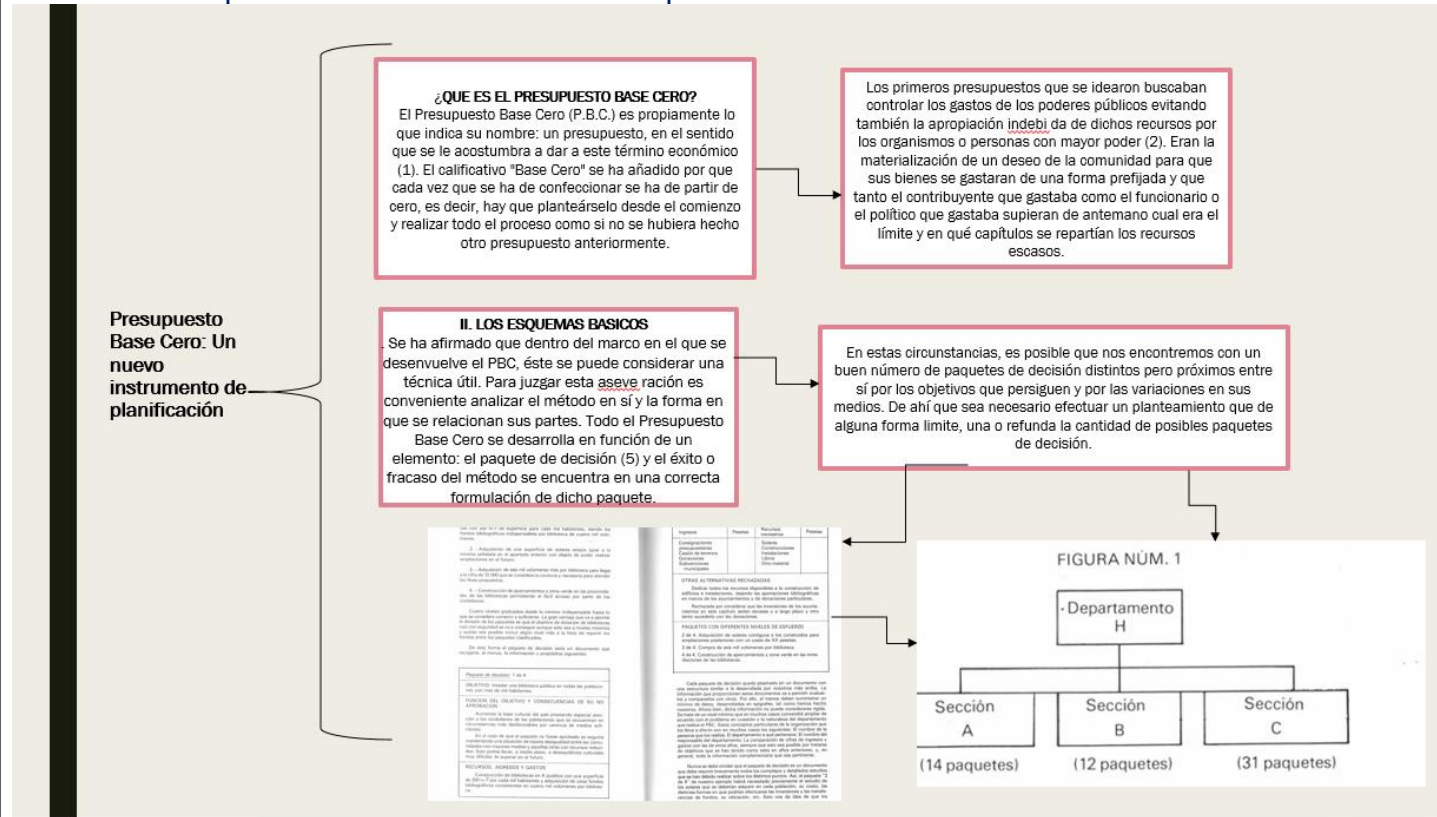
Presupuesto Base Cero: Un nuevo instrumento de planificación

¿QUE ES EL PRESUPUESTO BASE CERO?
El Presupuesto Base Cero (P.B.C.) es propiamente lo que indica su nombre: un presupuesto, en el sentido que se le acostumbra a dar a este término económico (1). El calificativo "Base Cero" se ha añadido por que cada vez que se ha de confeccionar se ha de partir de cero, es decir, hay que planteárselo desde el comienzo y realizar todo el proceso como si no se hubiera hecho otro presupuesto anteriormente.

Los primeros presupuestos que se idearon buscaban controlar los gastos de los poderes públicos evitando también la apropiación indebi da de dichos recursos por los organismos o personas con mayor poder (2). Eran la materialización de un deseo de la comunidad para que sus bienes se gastaran de una forma prefijada y que tanto el contribuyente que gastaba como el funcionario o el político que gastaba supieran de antemano cual era el límite y en qué capítulos se repartían los recursos escasos.

II. LOS ESQUEMAS BASICOS
. Se ha afirmado que dentro del marco en el que se desenvuelve el PBC, éste se puede considerar una técnica útil. Para juzgar esta aseve ración es conveniente analizar el método en sí y la forma en que se relacionan sus partes. Todo el Presupuesto Base Cero se desarrolla en función de un elemento: el paquete de decisión (5) y el éxito o fracaso del método se encuentra en una correcta formulación de dicho paquete.

En estas circunstancias, es posible que nos encontremos con un buen número de paquetes de decisión distintos pero próximos entre sí por los objetivos que persiguen y por las variaciones en sus medios. De ahí que sea necesario efectuar un planteamiento que de alguna forma limite, una o refunda la cantidad de posibles paquetes de decisión.

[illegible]

FIGURA NÚM. 1

Departamento H

Sección A
(14 paquetes)

Sección B
(12 paquetes)

Sección C
(31 paquetes)